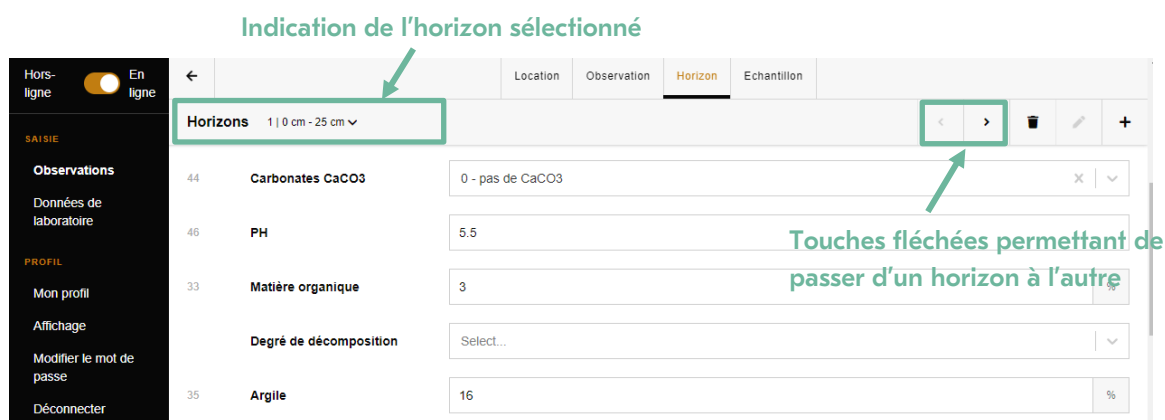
Indication de l'horizon sélectionné

Hors-ligne En ligne

SAISIE

Observations

Données de laboratoire

PROFIL

Mon profil

Affichage

Modifier le mot de passe

Déconnecter

←

Location | Observation | Horizon | Echantillon

Horizons 1 | 0 cm - 25 cm

‹ ›

+

44 Carbonates CaCO3 0 - pas de CaCO3

46 PH 5.5

33 Matière organique 3 %

Degré de décomposition Select...

35 Argile 16 %

Touches fléchées permettant de passer d'un horizon à l'autre